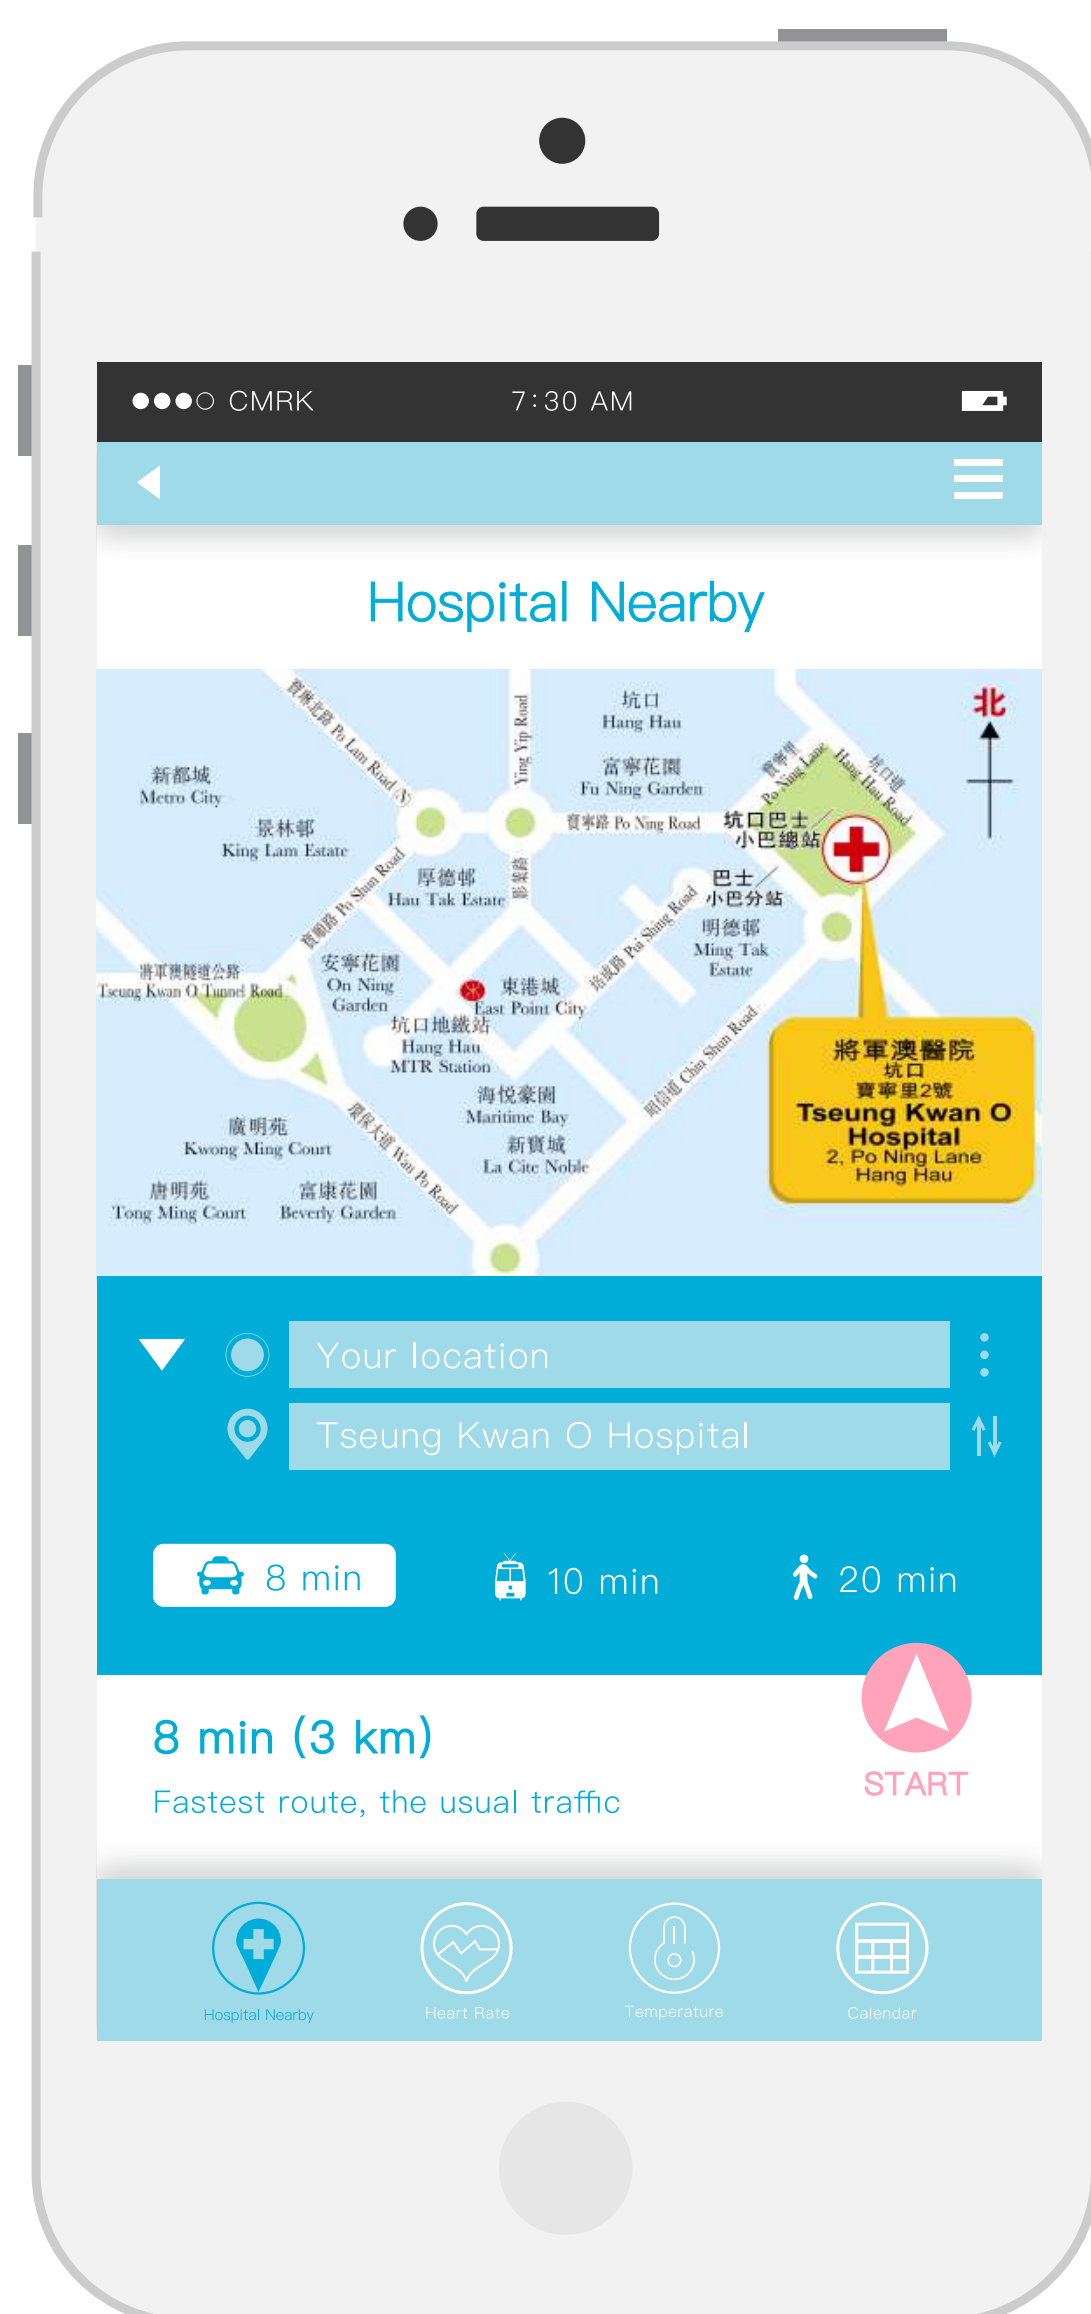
●●●○ CMRK 7:30 AM

Hospital Nearby

寶琳北路 Po Lam Road (N)
Ying Yip Road
坑口 Hang Hau
新都城 Metro City
富寧花園 Fu Ning Garden
景林邨 King Lam Estate
寶寧路 Po Ning Road
寶寧里 Po Ning Lane
坑口道 Hang Hau Road
北
坑口巴士小巴總站
寶順路 Po Shun Road
厚德邨 Hau Tak Estate
巴士 小巴分站
明德邨 Ming Tak Estate
將軍澳隧道公路 Tseung Kwan O Tunnel Road
安寧花園 On Ning Garden
東港城 East Point City
培成路 Pui Shing Road
坑口地鐵站 Hang Hau MTR Station
秀林路 Chiu Shun Road
將軍澳醫院 坑口 寶寧里2號 Tseung Kwan O Hospital 2, Po Ning Lane Hang Hau
海悅豪園 Maritime Bay
廣明苑 Kwong Ming Court
新寶城 La Cite Noble
唐明苑 Tong Ming Court
富康花園 Beverly Garden
重華大道 Wan Po Road

Your location
Tseung Kwan O Hospital

8 min
10 min
20 min

8 min (3 km)
Fastest route, the usual traffic
START

Hospital Nearby
Heart Rate
Temperature
Calendar